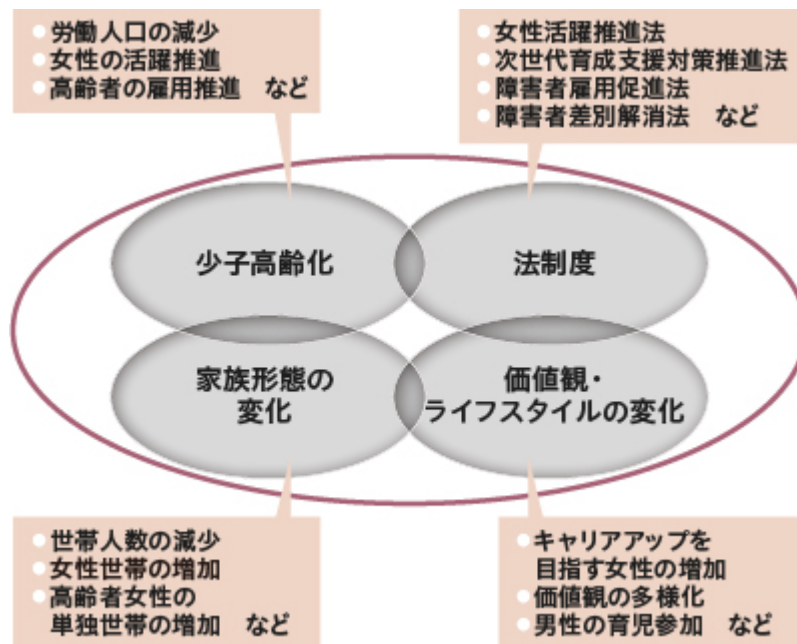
労働人口の減少
女性の活躍推進
高齢者の雇用推進　など

女性活躍推進法
次世代育成支援対策推進法
障害者雇用促進法
障害者差別解消法　など

少子高齢化

法制度

家族形態の変化

価値観・ライフスタイルの変化

世帯人数の減少
女性世帯の増加
高齢者女性の単独世帯の増加　など

キャリアアップを目指す女性の増加
価値観の多様化
男性の育児参加　など